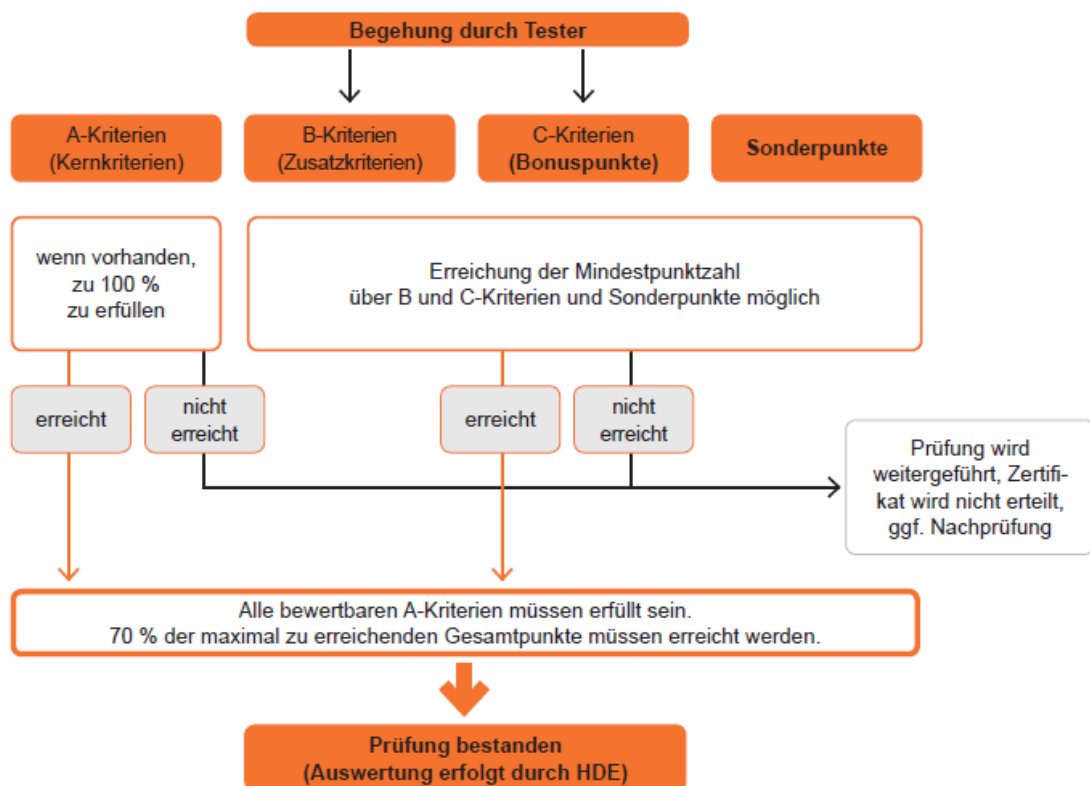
Begehung durch Tester

A-Kriterien (Kernkriterien)

B-Kriterien (Zusatzkriterien)

C-Kriterien (Bonuspunkte)

Sonderpunkte

wenn vorhanden, zu 100 % zu erfüllen

Erreichung der Mindestpunktzahl über B und C-Kriterien und Sonderpunkte möglich

erreicht

nicht erreicht

erreicht

nicht erreicht

Prüfung wird weitergeführt, Zertifikat wird nicht erteilt, ggf. Nachprüfung

Alle bewertbaren A-Kriterien müssen erfüllt sein.
70 % der maximal zu erreichenden Gesamtpunkte müssen erreicht werden.

Prüfung bestanden (Auswertung erfolgt durch HDE)